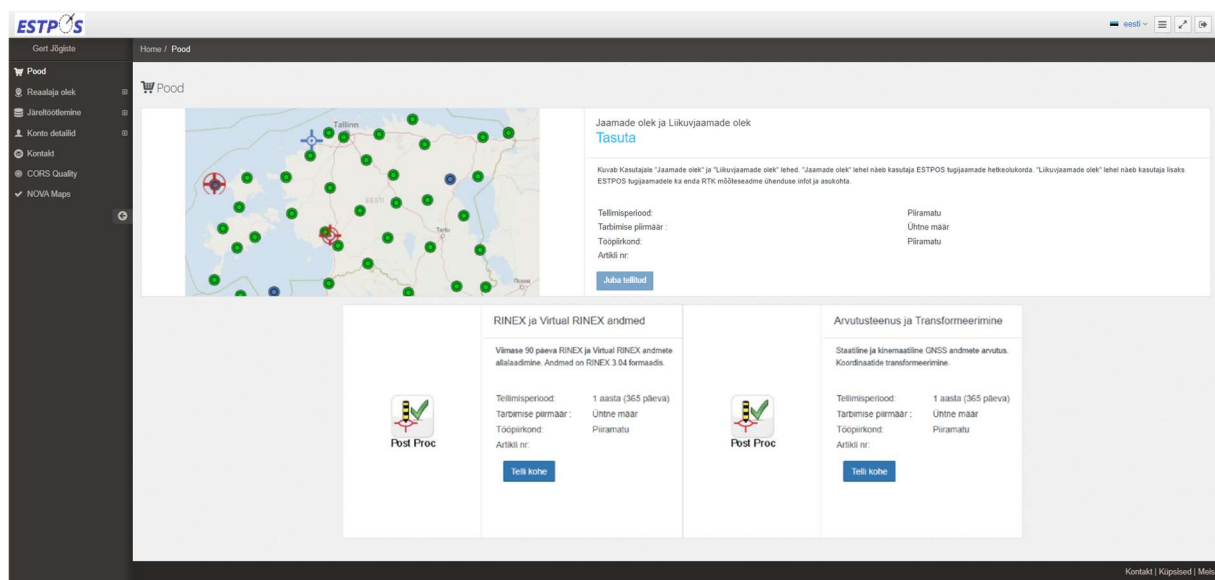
ESTPOS

eesti

Gert Jõgiste

Home / Pood

Pood
Reaalaja olek
Järeltöötlemine
Konto detailid
Kontakt
CORS Quality
NOVA Maps

Pood

Tallinn
EESTI
Tartu
Russia

Jaamade olek ja Liikuvjaamade olek
Tasuta

Kuvab Kasutajale "Jaamade olek" ja "Liikuvjaamade olek" lehed. "Jaamade olek" lehel näeb kasutaja ESTPOS tugijaamade hetkeolukorda. "Liikuvjaamade olek" lehel näeb kasutaja lisaks ESTPOS tugijaamadele ka enda RTK mõõteseadme ühenduse infot ja asukohta.

Tellimisperiood: Piiramatu
Tarbimise piirmäär : Ühtne määr
Tööpiirkond: Piiramatu
Artikli nr:

Juba tellitud

Post Proc

RINEX ja Virtual RINEX andmed

Viimase 90 päeva RINEX ja Virtual RINEX andmete allalaadimine. Andmed on RINEX 3.04 formaadis.

Tellimisperiood: 1 aasta (365 päeva)
Tarbimise piirmäär : Ühtne määr
Tööpiirkond: Piiramatu
Artikli nr:

Telli kohe

Post Proc

Arvutusteenus ja Transformeerimine

Staatiline ja kinemaatiline GNSS andmete arvutus. Koordinaatide transformeerimine.

Tellimisperiood: 1 aasta (365 päeva)
Tarbimise piirmäär : Ühtne määr
Tööpiirkond: Piiramatu
Artikli nr:

Telli kohe

Kontakt | Küpsised | Meis